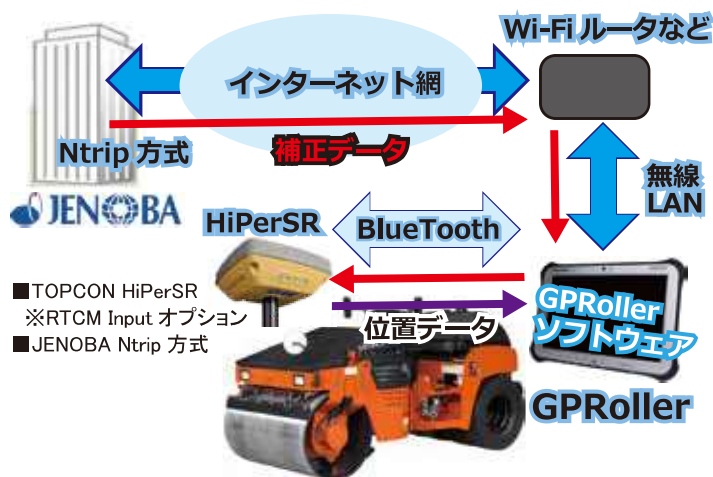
Wi-Fi ルータなど

インターネット網

Ntrip 方式

補正データ

無線 LAN

JENOBA

HiPerSR

BlueTooth

■TOPCON HiPerSR
※RTCM Input オプション
■JENOBA Ntrip 方式

GPRoller ソフトウェア

位置データ

GPRoller